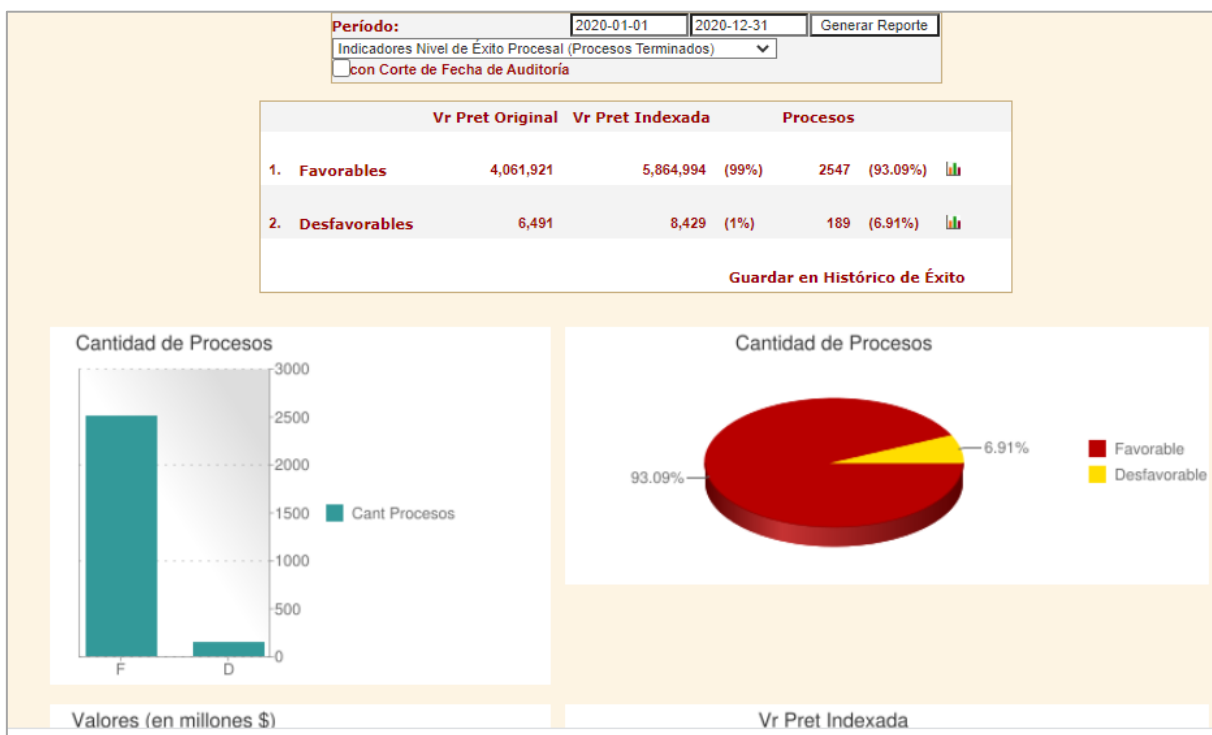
Período: 2020-01-01 2020-12-31 Generar Reporte

Indicadores Nivel de Éxito Procesal (Procesos Terminados)

con Corte de Fecha de Auditoría

| | | Vr Pret Original | Vr Pret Indexada | | Procesos | |
|---|---|---|---|---|---|---|
| 1. | Favorables | 4,061,921 | 5,864,994 | (99%) | 2547 | (93.09%) |
| 2. | Desfavorables | 6,491 | 8,429 | (1%) | 189 | (6.91%) |

Guardar en Histórico de Éxito

Cantidad de Procesos

3000
2500
2000
1500
1000
500
0

F D

Cant Procesos

Cantidad de Procesos

6.91%
93.09%

Favorable
Desfavorable

Valores (en millones $)

Vr Pret Indexada